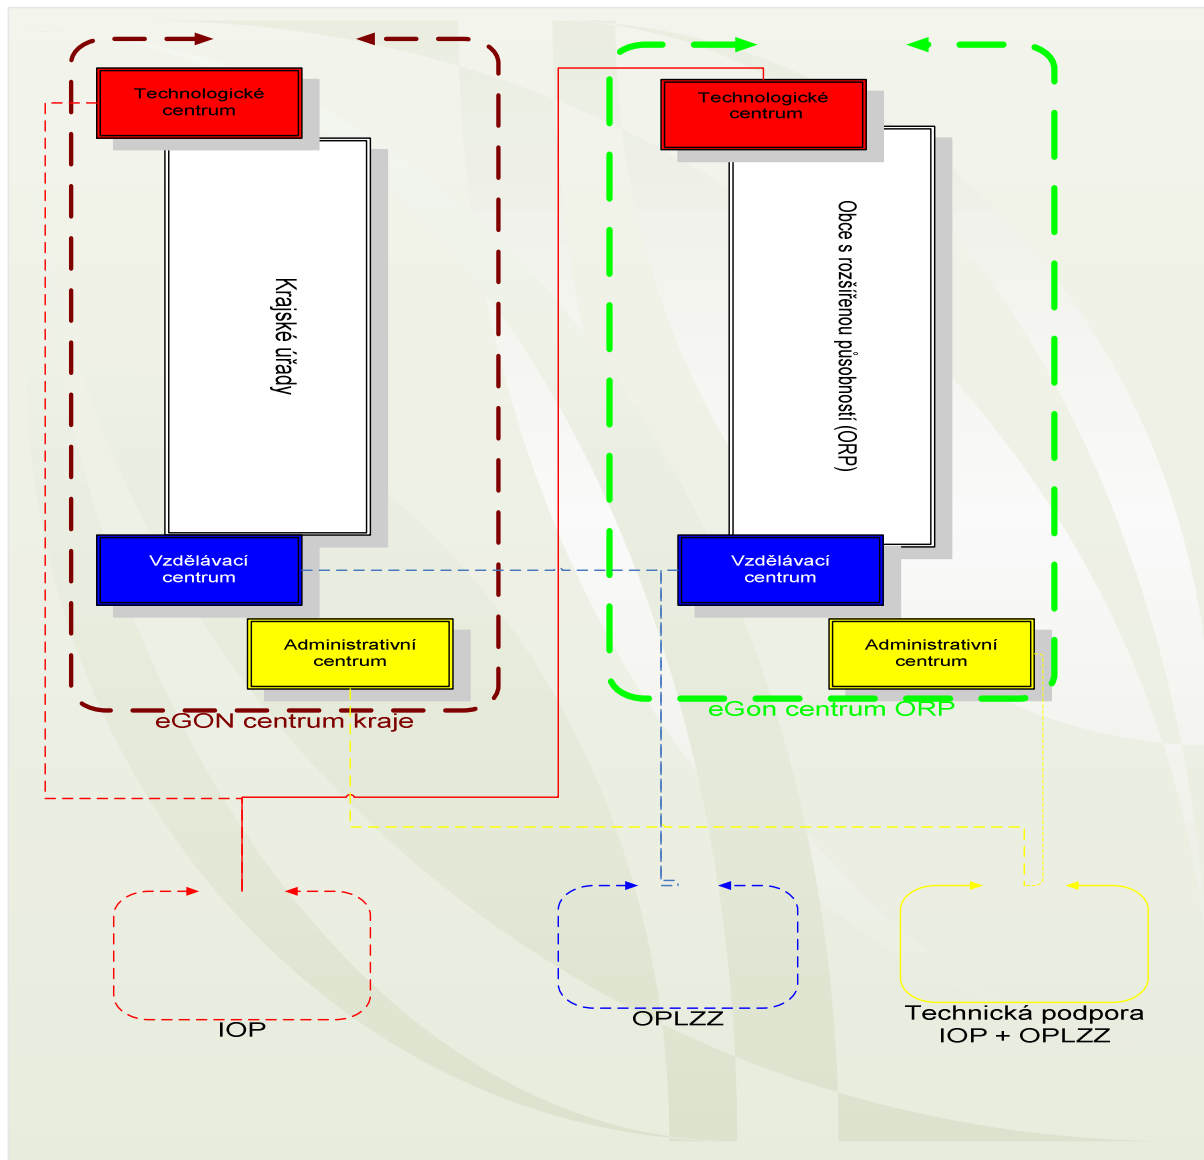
Technologické centrum

Krajské úřady

Vzdělávací centrum

Administrativní centrum

eGON centrum kraje

Technologické centrum

Obce s rozšířenou působností (ORP)

Vzdělávací centrum

Administrativní centrum

eGon centrum ORP

IOP

OPLZZ

Technická podpora IOP + OPLZZ